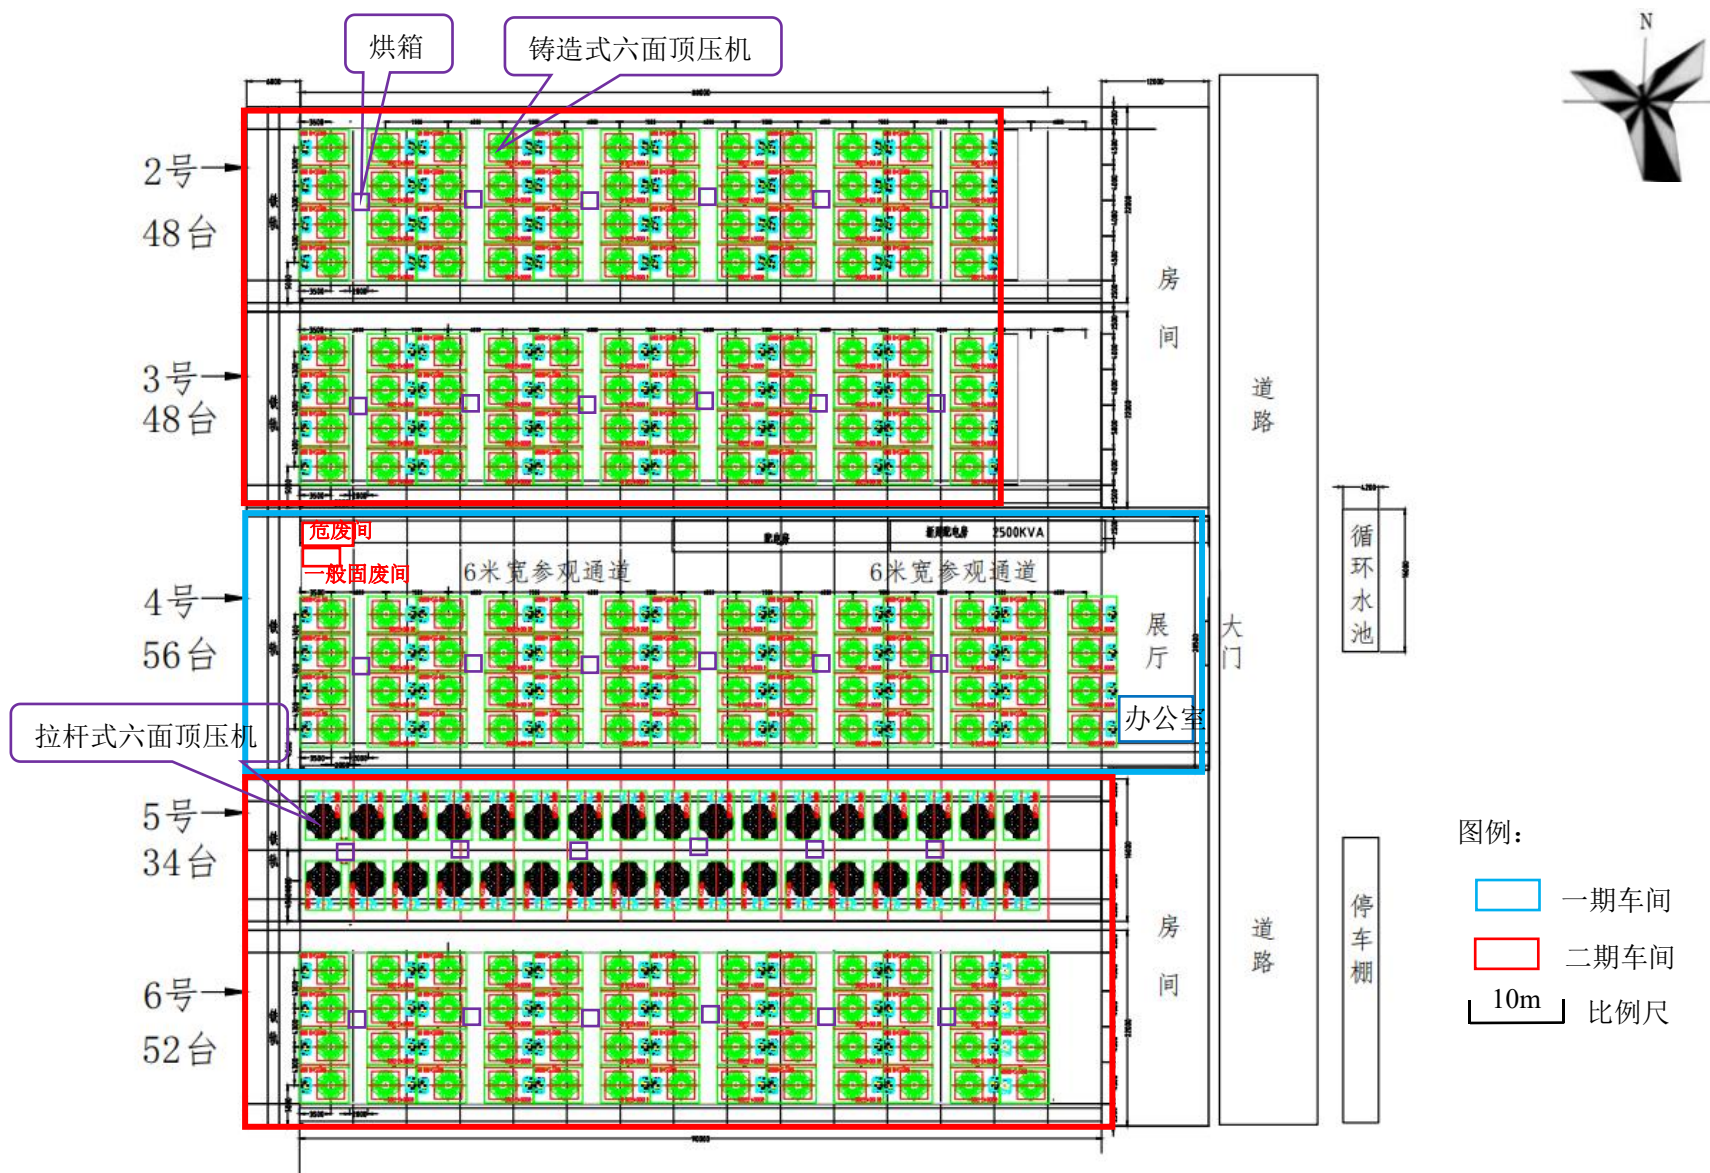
烘箱
铸造式六面顶压机
N
2号
48台
3号
48台
房
间
道
路
危废间
一般固废间
2500KVA
6米宽参观通道
6米宽参观通道
4号
56台
展
厅
大
门
办公室
循
环
水
池
拉杆式六面顶压机
5号
34台
6号
52台
房
间
道
路
停
车
棚
图例：
一期车间
二期车间
10m
比例尺